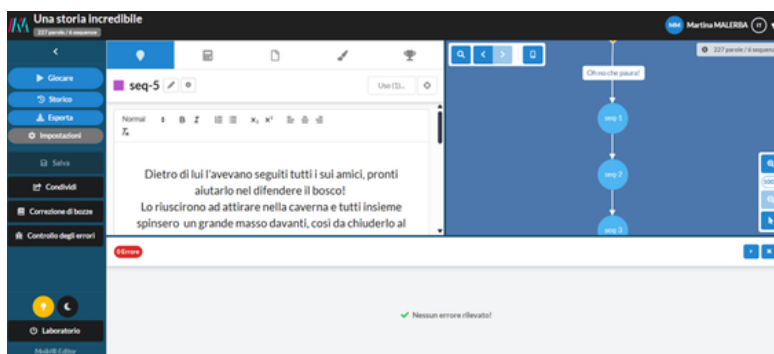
Una storia incredibile
227 parole / 6 sequenze

Martina MALERBA IT

Giocare
Storico
Esporta
Impostazioni
Salva
Condividi
Correzione di bozze
Controllo degli errori

Laboratorio
MoBilE Editor

seq-5
Uso (1)...

Normal B I $x_2$ $x^2$

Dietro di lui l'avevano seguiti tutti i sui amici, pronti aiutarlo nel difendere il bosco!
Lo riuscirono ad attirare nella caverna e tutti insieme spinsero un grande masso davanti, così da chiuderlo al

227 parole / 6 sequenze

Oh no che paura!

seq 1
seq 2
seq 3

0 Errore

Nessun errore rilevato!